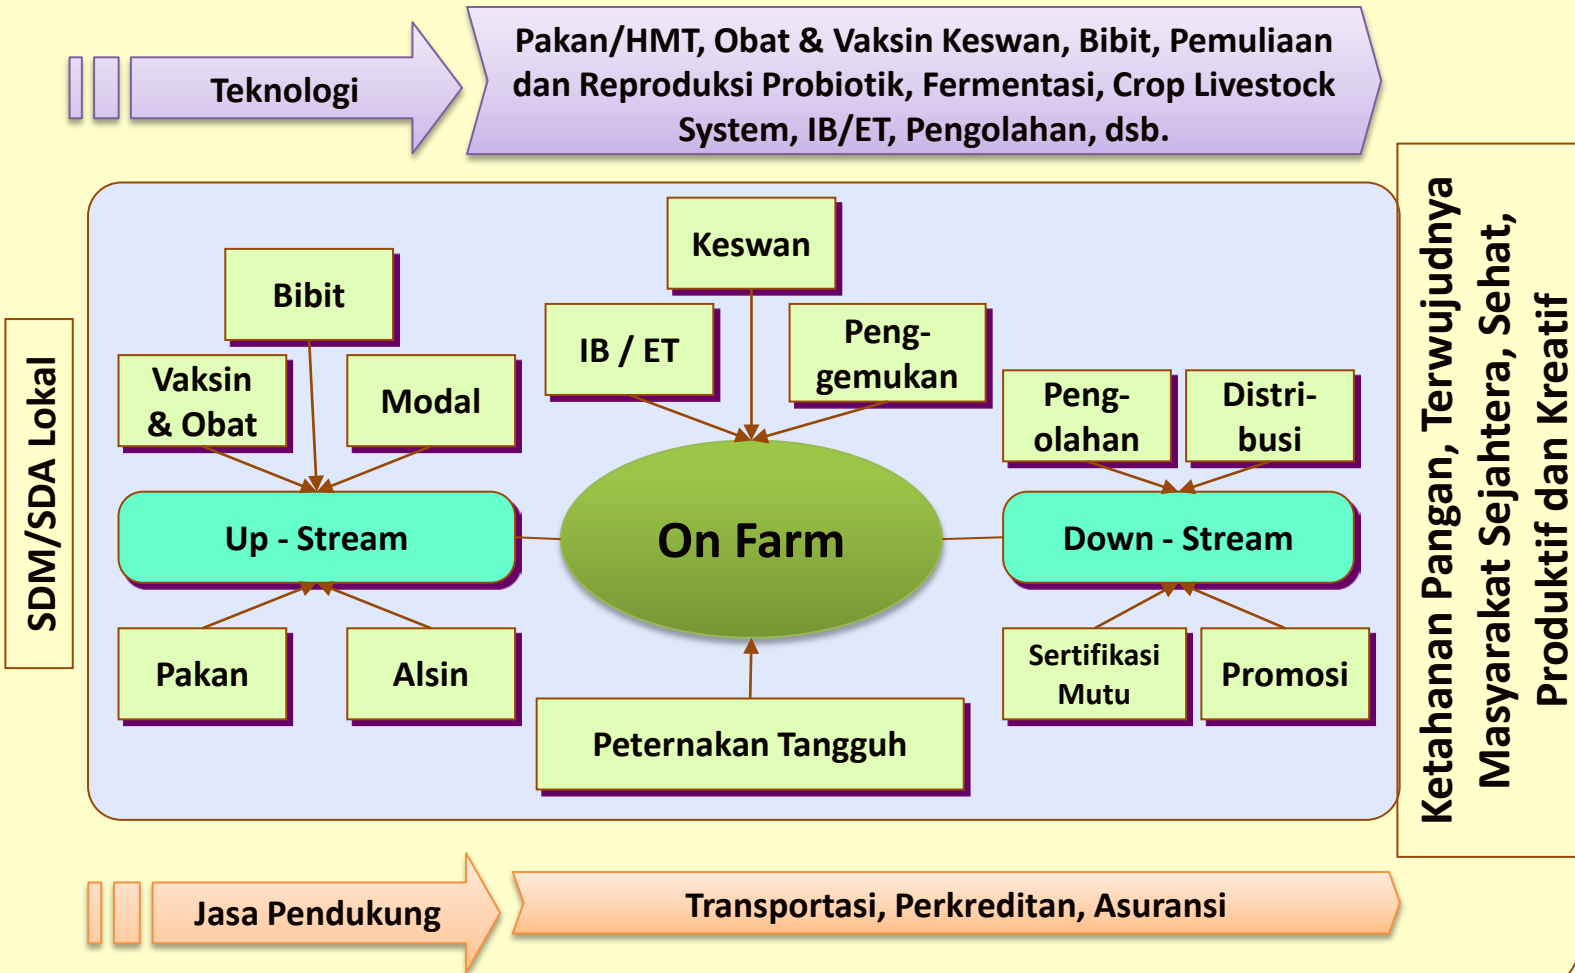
Teknologi

Pakan/HMT, Obat & Vaksin Keswan, Bibit, Pemuliaan dan Reproduksi Probiotik, Fermentasi, Crop Livestock System, IB/ET, Pengolahan, dsb.

SDM/SDA Lokal

Bibit

Vaksin & Obat

Modal

Keswan

IB / ET

Penggemukan

Pengolahan

Distribusi

Up - Stream

On Farm

Down - Stream

Pakan

Alsin

Peternakan Tangguh

Sertifikasi Mutu

Promosi

Ketahanan Pangan, Terwujudnya Masyarakat Sejahtera, Sehat, Produktif dan Kreatif

Jasa Pendukung

Transportasi, Perkreditan, Asuransi